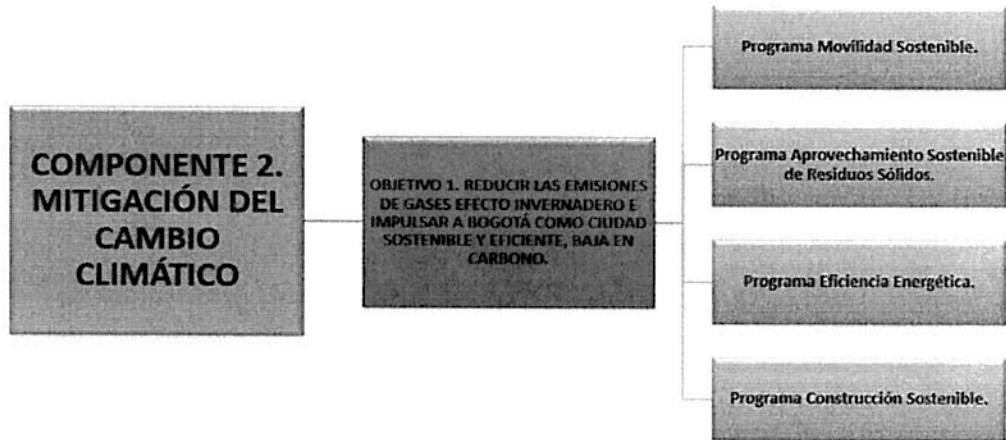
COMPONENTE 2. MITIGACIÓN DEL CAMBIO CLIMÁTICO

OBJETIVO 1. REDUCIR LAS EMISIONES DE GASES EFECTO INVERNADERO E IMPULSAR A BOGOTÁ COMO CIUDAD SOSTENIBLE Y EFICIENTE, BAJA EN CARBONO.

Programa Movilidad Sostenible.

Programa Aprovechamiento Sostenible de Residuos Sólidos.

Programa Eficiencia Energética.

Programa Construcción Sostenible.